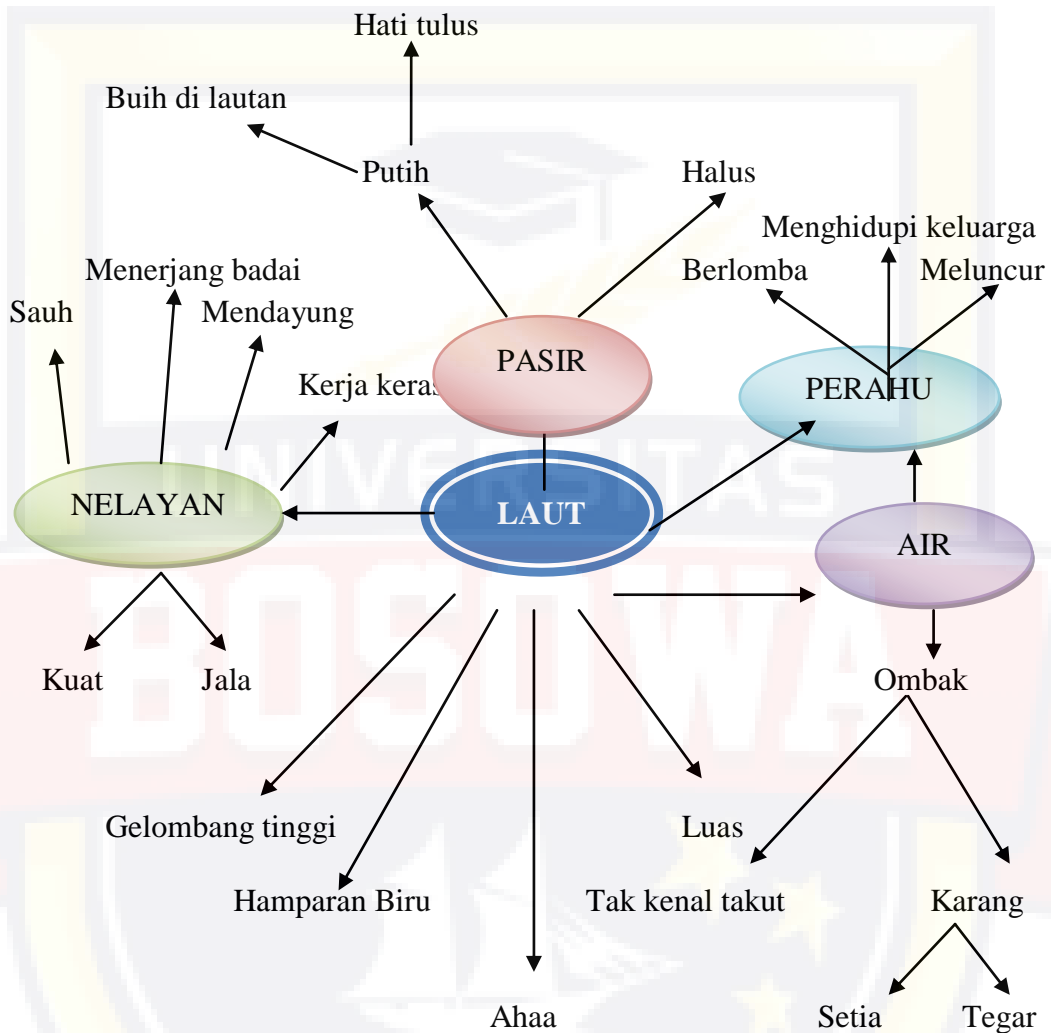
Hati tulus

Buih di lautan

Putih

Halus

Menghidupi keluarga

Menerjang badai

Berlomba

Meluncur

Sauh

Mendayung

PASIR

Kerja keras

PERAHU

UNIVERSITAS

NELAYAN

LAUT

AIR

BOSOWA

Kuat

Jala

Ombak

Gelombang tinggi

Luas

Hamparan Biru

Tak kenal takut

Karang

Ahaa

Setia

Tegar